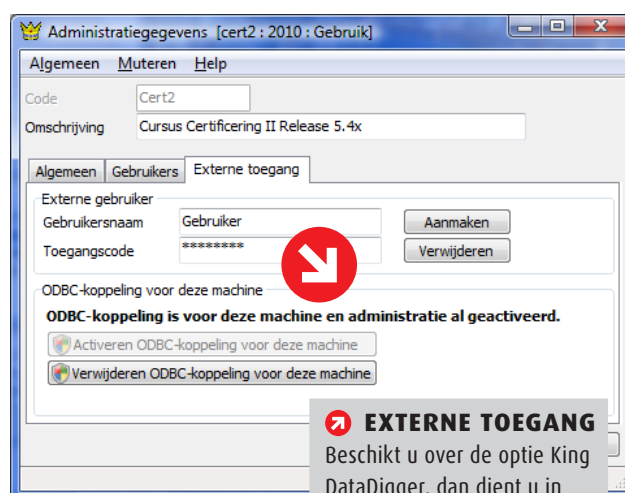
Administratiegegevens [cert2 : 2010 : Gebruik]

Algemeen Muteren Help

Code Cert2
Omschrijving Cursus Certificering II Release 5.4x

Algemeen Gebruikers Externe toegang

Externe gebruiker
Gebruikersnaam Gebruiker
Toegangscode ********
Aanmaken
Verwijderen

ODBC-koppeling voor deze machine
ODBC-koppeling is voor deze machine en administratie al geactiveerd.
Activeren ODBC-koppeling voor deze machine
Verwijderen ODBC-koppeling voor deze machine

EXTERNE TOEGANG
Beschikt u over de optie King DataDigger, dan dient u in